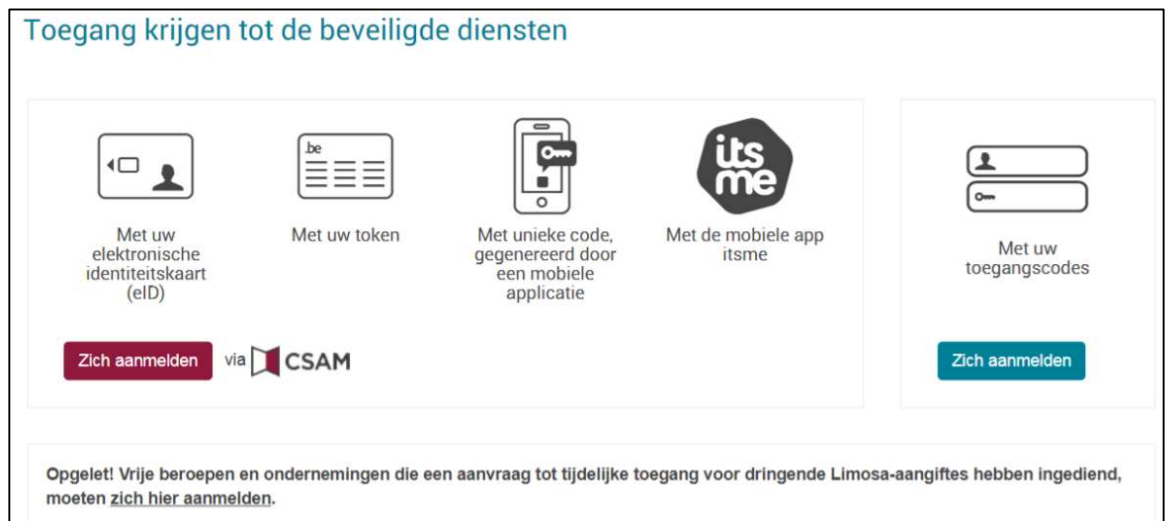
Toegang krijgen tot de beveiligde diensten

.be

its me

Met uw elektronische identiteitskaart (eID)

Met uw token

Met unieke code, gegenereerd door een mobiele applicatie

Met de mobiele app itsme

Met uw toegangscodes

Zich aanmelden via CSAM

Zich aanmelden

Opgelet! Vrije beroepen en ondernemingen die een aanvraag tot tijdelijke toegang voor dringende Limosa-aangiftes hebben ingediend, moeten zich hier aanmelden.